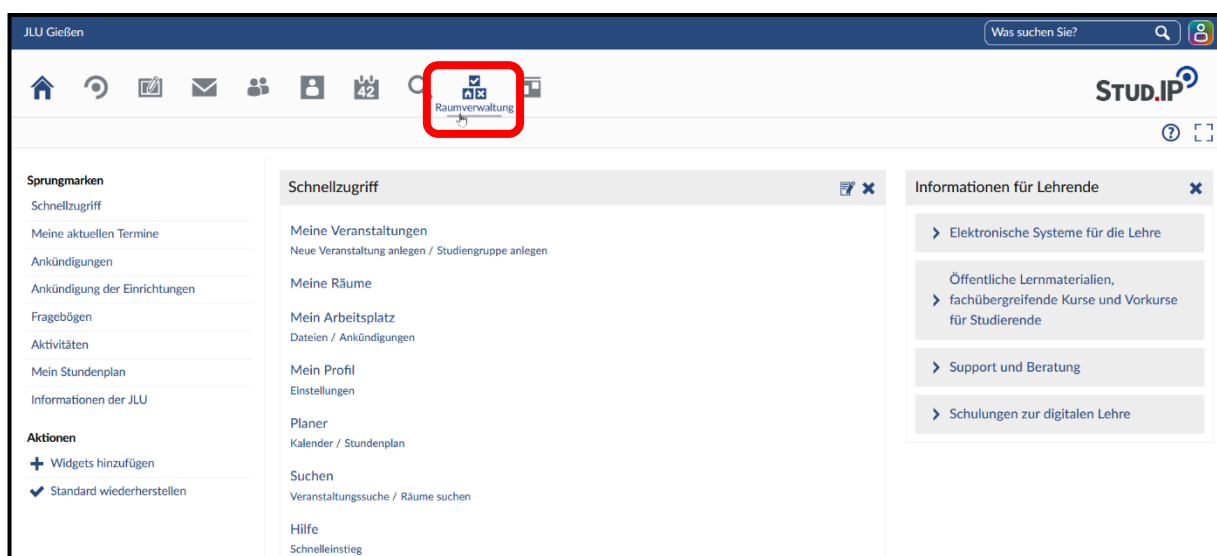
JLU Gießen

Was suchen Sie?

42

Raumverwaltung

STUD.IP

Sprungmarken
Schnellzugriff
Meine aktuellen Termine
Ankündigungen
Ankündigung der Einrichtungen
Fragebögen
Aktivitäten
Mein Stundenplan
Informationen der JLU

Aktionen
Widgets hinzufügen
Standard wiederherstellen

Schnellzugriff

Meine Veranstaltungen
Neue Veranstaltung anlegen / Studiengruppe anlegen

Meine Räume

Mein Arbeitsplatz
Dateien / Ankündigungen

Mein Profil
Einstellungen

Planer
Kalender / Stundenplan

Suchen
Veranstaltungssuche / Räume suchen

Hilfe
Schnelleinstieg

Informationen für Lehrende

Elektronische Systeme für die Lehre

Öffentliche Lernmaterialien, fachübergreifende Kurse und Vorkurse für Studierende

Support und Beratung

Schulungen zur digitalen Lehre